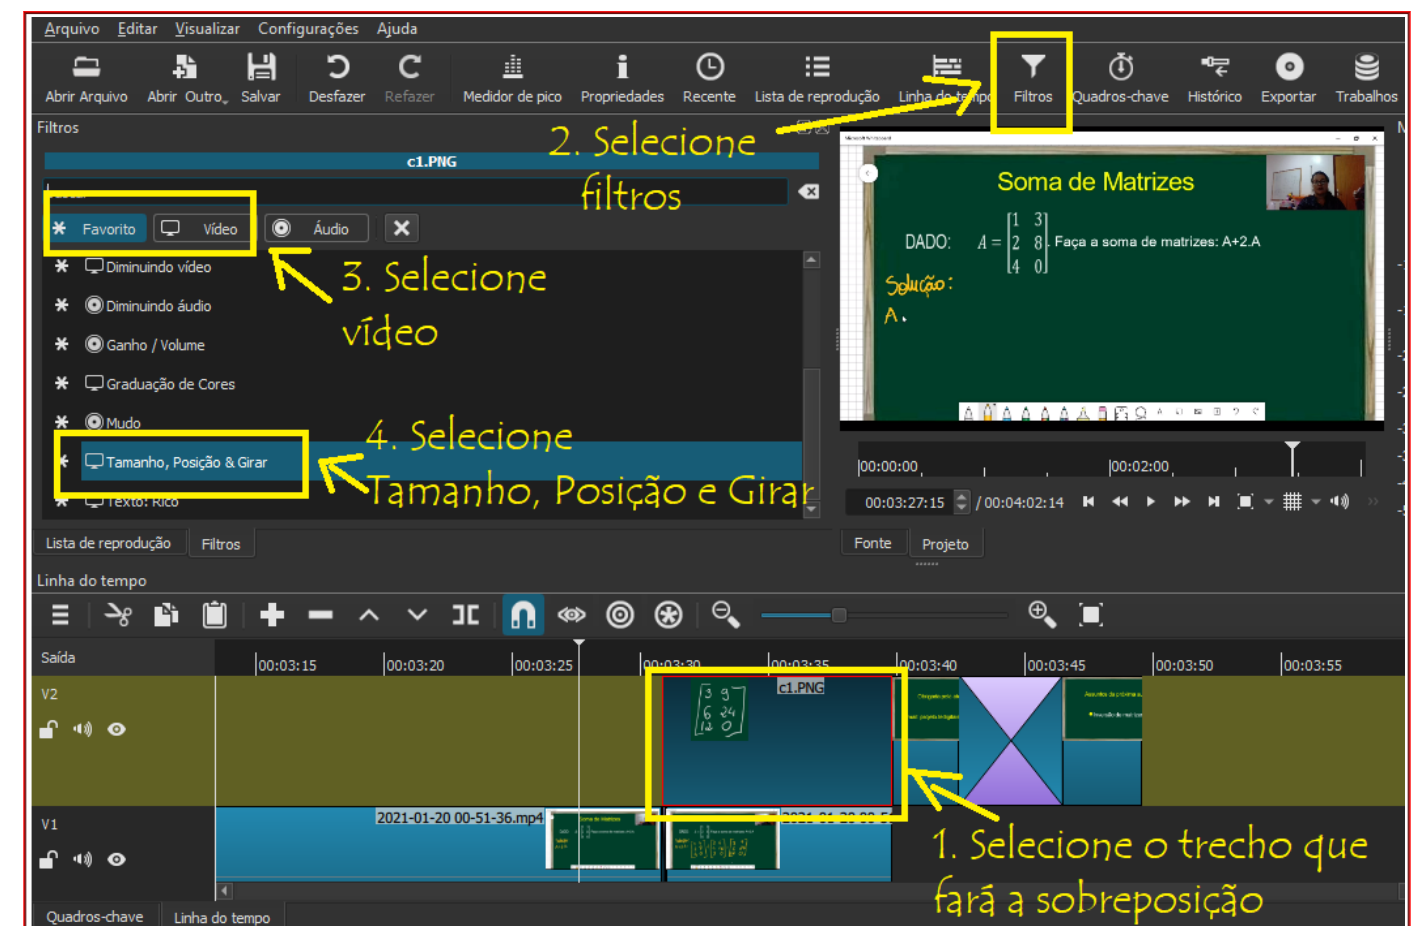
Arquivo Editar Visualizar Configurações Ajuda

Abrir Arquivo Abrir Outro Salvar Desfazer Refazer Medidor de pico Propriedades Recente Lista de reprodução Linha de tempo Filtros Quadros-chave Histórico Exportar Trabalhos

Filtros

c1.PNG

Favorito Vídeo Áudio

Diminuindo vídeo
Diminuindo áudio
Ganho / Volume
Graduação de Cores
Mudo
Tamanho, Posição & Girar
Texto: Rico

2. Selecione filtros

3. Selecione vídeo

4. Selecione Tamanho, Posição e Girar

Soma de Matrizes

DADO: $A = \begin{bmatrix} 1 & 3 \\ 2 & 8 \\ 4 & 0 \end{bmatrix}$. Faça a soma de matrizes: A+2.A

Solução:
A.

00:00:00 00:02:00

00:03:27:15 / 00:04:02:14

Lista de reprodução Filtros Fonte Projeto

Linha do tempo

Saída 00:03:15 00:03:20 00:03:25 00:03:30 00:03:35 00:03:40 00:03:45 00:03:50 00:03:55

V2

c1.PNG

V1

2021-01-20 00-51-36.mp4

1. Selecione o trecho que fará a sobreposição

Quadros-chave Linha do tempo